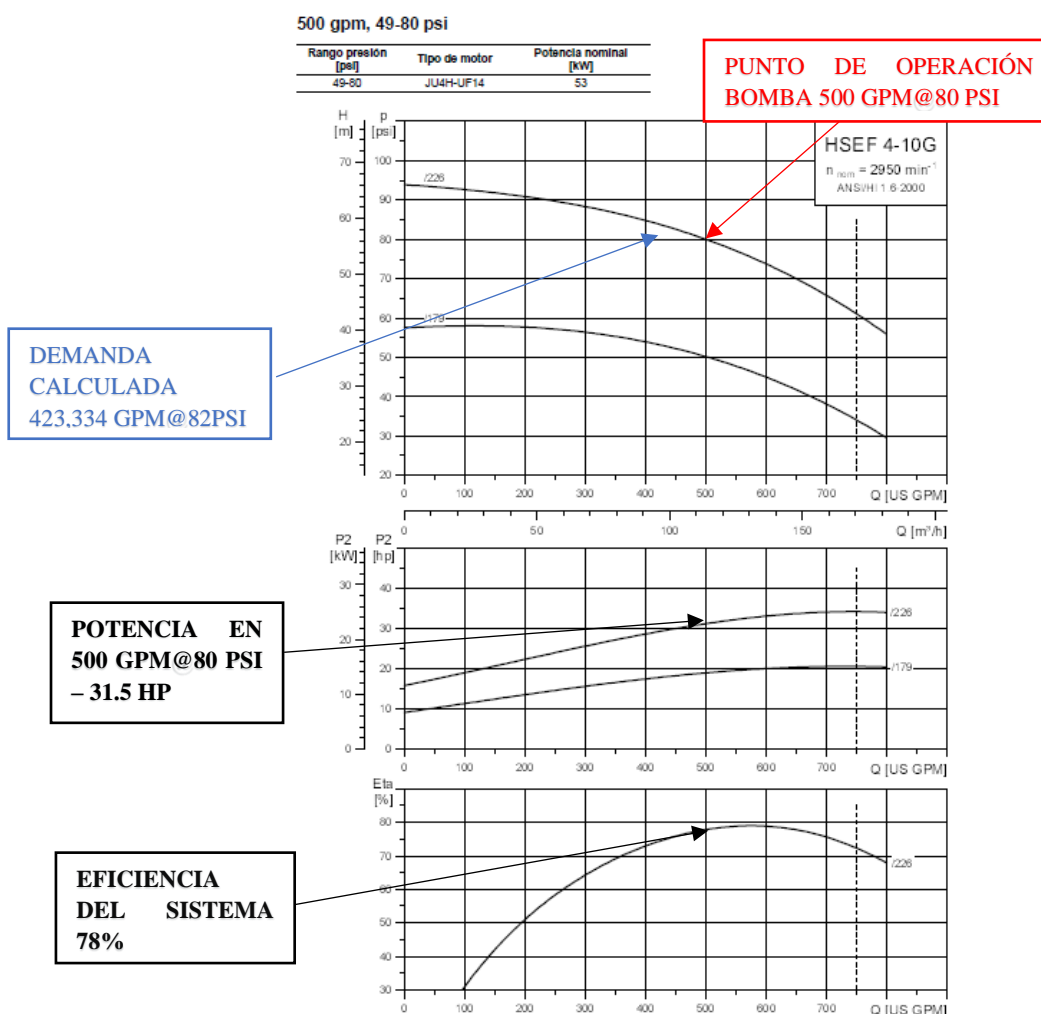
500 gpm, 49-80 psi

| Rango presión [psi] | Tipo de motor | Potencia nominal [kW] |
|---|---|---|
| 49-80 | JU4H-UF14 | 53 |

PUNTO DE OPERACIÓN BOMBA 500 GPM@80 PSI

HSEF 4-10G
n nom = 2950 min$^{-1}$
ANSI/HI 1.6-2000

H [m]
70
60
50
40
30
20

p [psi]
100
90
80
70
60
50
40
30
20

/226
/179

DEMANDA CALCULADA 423,334 GPM@82PSI

0 100 200 300 400 500 600 700 Q [US GPM]
0 50 100 150 Q [m³/h]

P2 [kW]
30
20
10
0

P2 [hp]
40
30
20
10
0

/226
/179

POTENCIA EN 500 GPM@80 PSI – 31.5 HP

0 100 200 300 400 500 600 700 Q [US GPM]

Eta [%]
80
70
60
50
40
30

/226

EFICIENCIA DEL SISTEMA 78%

0 100 200 300 400 500 600 700 Q [US GPM]